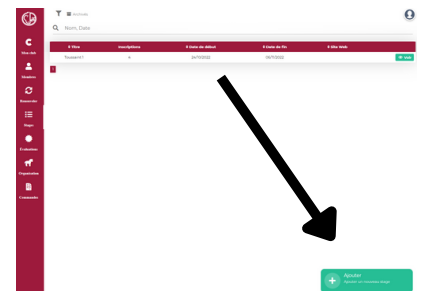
Archivés

Nom, Date

| ≑ Titre | Inscriptions | ≑ Date de début | ≑ Date de fin | ≑ Site Web |
|---|---|---|---|---|
| Toussaint 1 | 4 | 26/??/2022 | 28/??/2022 | Voir |

1

Mon club
Membres
Renouveler
Stages
Evaluation
Organisation
Comments

Ajouter
Ajouter un nouveau stage